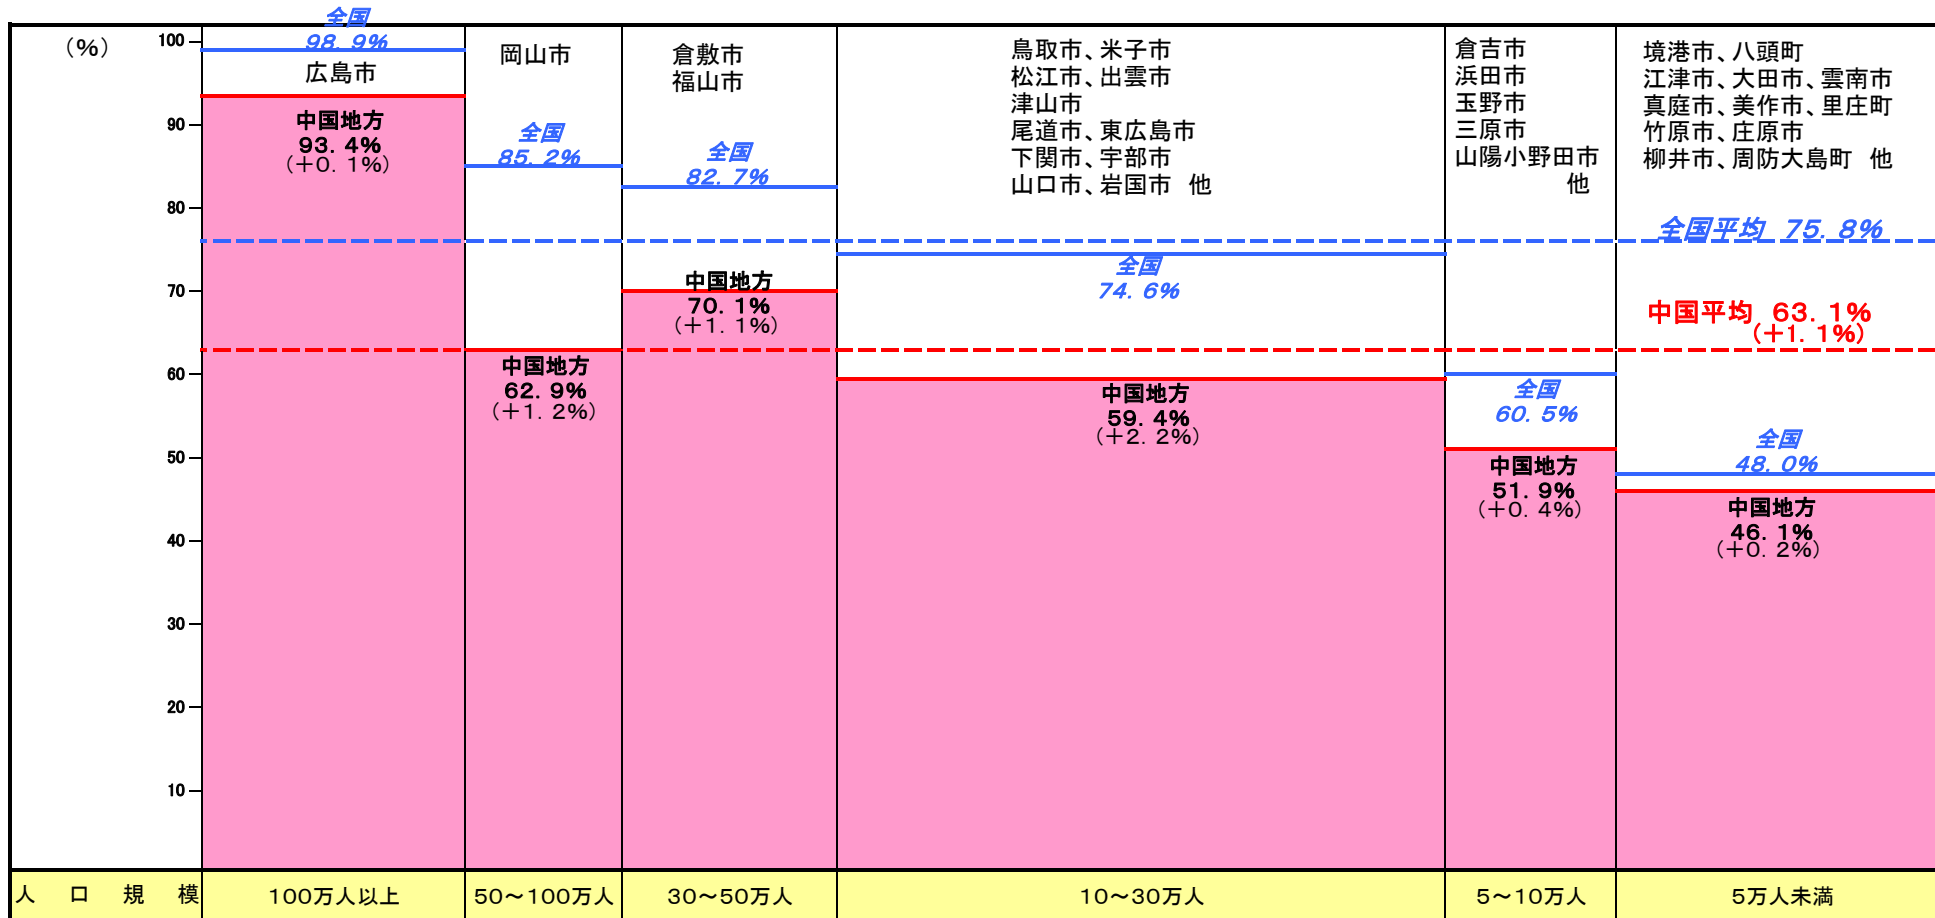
（%）
100
90
80
70
60
50
40
30
20
10

全国
98.9%
広島市
中国地方
93.4%
（+0.1%）

岡山市
全国
85.2%
中国地方
62.9%
（+1.2%）

倉敷市
福山市
全国
82.7%
中国地方
70.1%
（+1.1%）

鳥取市、米子市
松江市、出雲市
津山市
尾道市、東広島市
下関市、宇部市
山口市、岩国市　他
全国
74.6%
中国地方
59.4%
（+2.2%）

倉吉市
浜田市
玉野市
三原市
山陽小野田市
他
全国
60.5%
中国地方
51.9%
（+0.4%）

境港市、八頭町
江津市、大田市、雲南市
真庭市、美作市、里庄町
竹原市、庄原市
柳井市、周防大島町　他
全国平均 75.8%
中国平均 63.1%
（+1.1%）
全国
48.0%
中国地方
46.1%
（+0.2%）

| 人　口　規　模 | 100万人以上 | 50～100万人 | 30～50万人 | 10～30万人 | 5～10万人 | 5万人未満 |